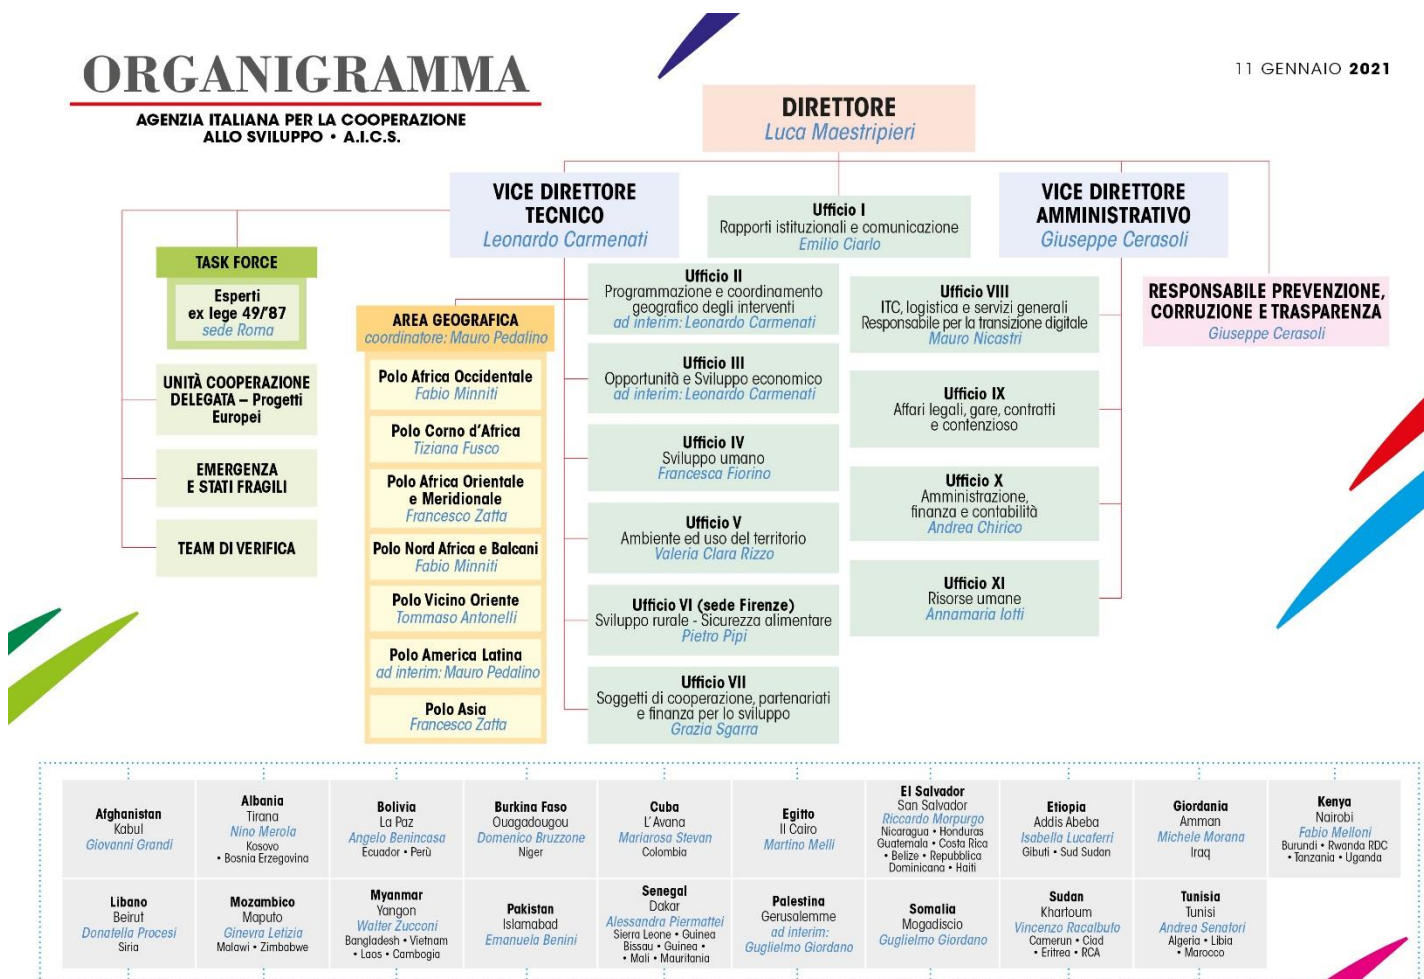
ORGANIGRAMMA

AGENZIA ITALIANA PER LA COOPERAZIONE ALLO SVILUPPO • A.I.C.S.

11 GENNAIO 2021

DIRETTORE
Luca Maestripieri

VICE DIRETTORE TECNICO
Leonardo Carmenati

Ufficio I
Rapporti istituzionali e comunicazione
Emilio Ciarlo

VICE DIRETTORE AMMINISTRATIVO
Giuseppe Cerasoli

TASK FORCE

Esperti ex lege 49/'87
sede Roma

UNITÀ COOPERAZIONE DELEGATA – Progetti Europei

EMERGENZA E STATI FRAGILI

TEAM DI VERIFICA

AREA GEOGRAFICA
coordinatore: Mauro Pedalino

Polo Africa Occidentale
Fabio Minniti

Polo Corno d'Africa
Tiziana Fusco

Polo Africa Orientale e Meridionale
Francesco Zatta

Polo Nord Africa e Balcani
Fabio Minniti

Polo Vicino Oriente
Tommaso Antonelli

Polo America Latina
ad interim: Mauro Pedalino

Polo Asia
Francesco Zatta

Ufficio II
Programmazione e coordinamento geografico degli interventi
ad interim: Leonardo Carmenati

Ufficio III
Opportunità e Sviluppo economico
ad interim: Leonardo Carmenati

Ufficio IV
Sviluppo umano
Francesca Fiorino

Ufficio V
Ambiente ed uso del territorio
Valeria Clara Rizzo

Ufficio VI (sede Firenze)
Sviluppo rurale - Sicurezza alimentare
Pietro Pipi

Ufficio VII
Soggetti di cooperazione, partenariati e finanza per lo sviluppo
Grazia Sgarra

Ufficio VIII
ITC, logistica e servizi generali
Responsabile per la transizione digitale
Mauro Nicastri

Ufficio IX
Affari legali, gare, contratti e contenzioso

Ufficio X
Amministrazione, finanza e contabilità
Andrea Chirico

Ufficio XI
Risorse umane
Annamaria Iotti

RESPONSABILE PREVENZIONE, CORRUZIONE E TRASPARENZA
Giuseppe Cerasoli

Afghanistan
Kabul
Giovanni Grandi

Albania
Tirana
Nino Merola
Kosovo
• Bosnia Erzegovina

Bolivia
La Paz
Angelo Benincasa
Ecuador • Perù

Burkina Faso
Ouagadougou
Domenico Bruzzone
Niger

Cuba
L'Avana
Mariarosa Stevan
Colombia

Egitto
Il Cairo
Martino Melli

El Salvador
San Salvador
Riccardo Morpurgo
Nicaragua • Honduras
Guatemala • Costa Rica
• Belize • Repubblica Dominicana • Haiti

Etiopia
Addis Abeba
Isabella Lucaferri
Gibuti • Sud Sudan

Giordania
Amman
Michele Morana
Iraq

Kenya
Nairobi
Fabio Melloni
Burundi • Rwanda RDC • Tanzania • Uganda

Libano
Beirut
Donatella Procesi
Siria

Mozambico
Maputo
Ginevra Letizia
Malawi • Zimbabwe

Myanmar
Yangon
Walter Zucconi
Bangladesh • Vietnam • Laos • Cambogia

Pakistan
Islamabad
Emanuela Benini

Senegal
Dakar
Alessandra Piermattei
Sierra Leone • Guinea Bissau • Guinea • Mali • Mauritania

Palestina
Gerusalemme
ad interim:
Guglielmo Giordano

Somalia
Mogadiscio
Guglielmo Giordano

Sudan
Khartoum
Vincenzo Racalbuto
Camerun • Ciad • Eritrea • RCA

Tunisia
Tunisi
Andrea Senatori
Algeria • Libia • Marocco